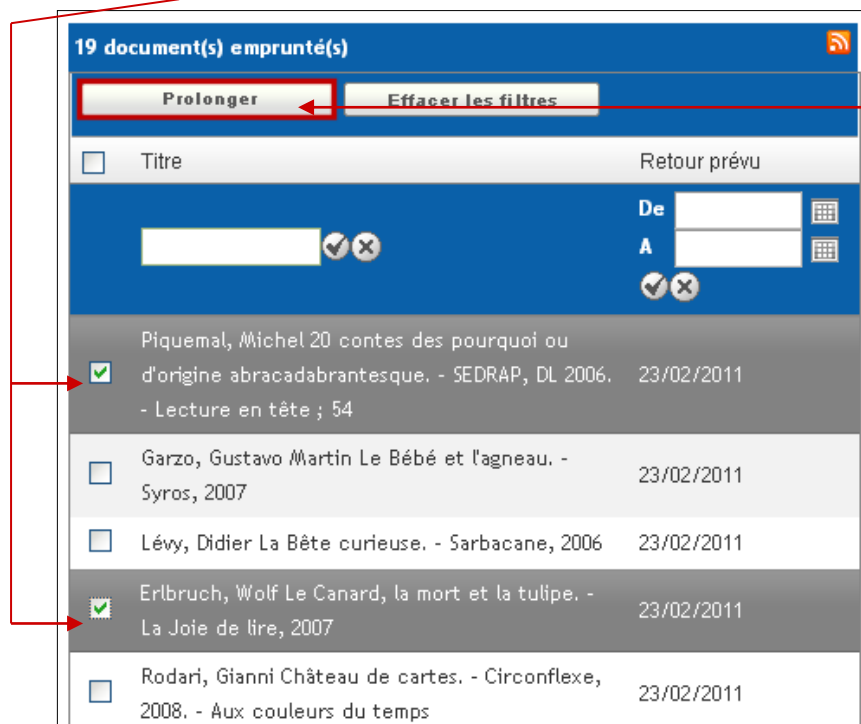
19 document(s) emprunté(s)

Prolonger

Effacer les filtres

| | Titre | Retour prévu |
|---|---|---|
| | | De<br>A |
| ☑ | Piquemal, Michel 20 contes des pourquoi ou d'origine abracadabrantesque. - SEDRAP, DL 2006. - Lecture en tête ; 54 | 23/02/2011 |
| ☐ | Garzo, Gustavo Martin Le Bébé et l'agneau. - Syros, 2007 | 23/02/2011 |
| ☐ | Lévy, Didier La Bête curieuse. - Sarbacane, 2006 | 23/02/2011 |
| ☑ | Erlbruch, Wolf Le Canard, la mort et la tulipe. - La Joie de lire, 2007 | 23/02/2011 |
| ☐ | Rodari, Gianni Château de cartes. - Circonflexe, 2008. - Aux couleurs du temps | 23/02/2011 |